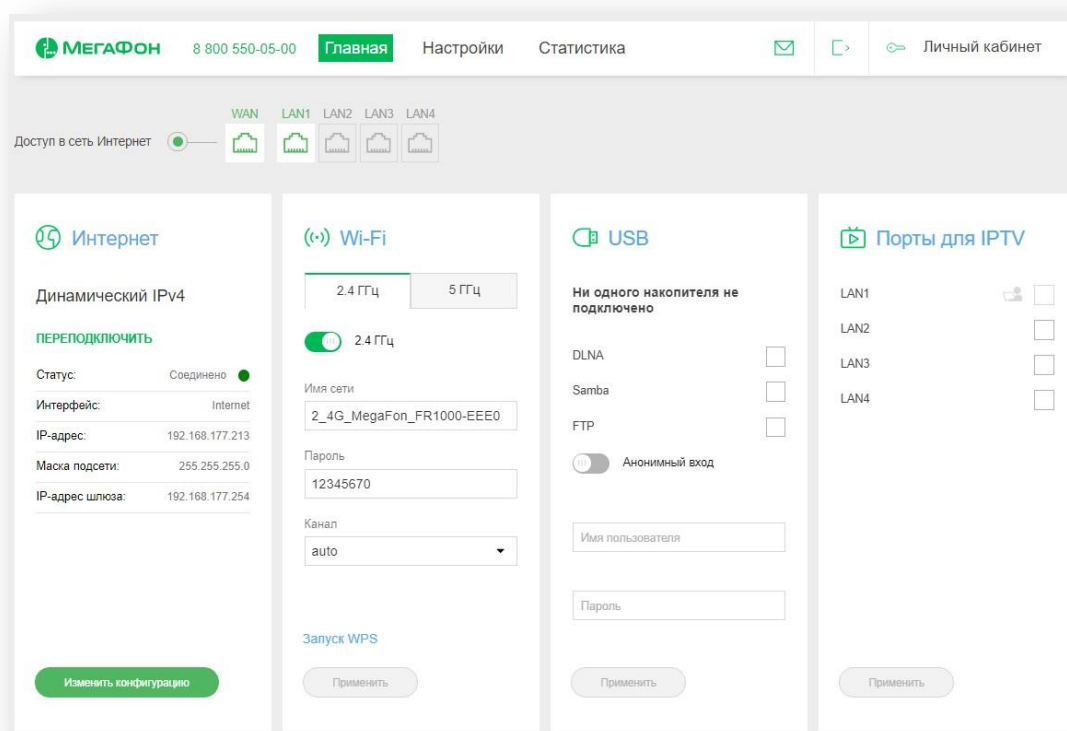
МегаФон 8 800 550-05-00 Главная Настройки Статистика Личный кабинет

WAN LAN1 LAN2 LAN3 LAN4

Доступ в сеть Интернет

Интернет

Динамический IPv4

ПЕРЕПОДКЛЮЧИТЬ

| | |
|---|---|
| Статус: | Соединено |
| Интерфейс: | Internet |
| IP-адрес: | 192.168.177.213 |
| Маска подсети: | 255.255.255.0 |
| IP-адрес шлюза: | 192.168.177.254 |

Изменить конфигурацию

Wi-Fi

2.4 ГГц 5 ГГц

2.4 ГГц

Имя сети

2_4G_MegaFon_FR1000-EEE0

Пароль

12345670

Канал

auto

Запуск WPS

Применить

USB

Ни одного накопителя не подключено

DLNA

Samba

FTP

Анонимный вход

Имя пользователя

Пароль

Применить

Порты для IPTV

LAN1

LAN2

LAN3

LAN4

Применить